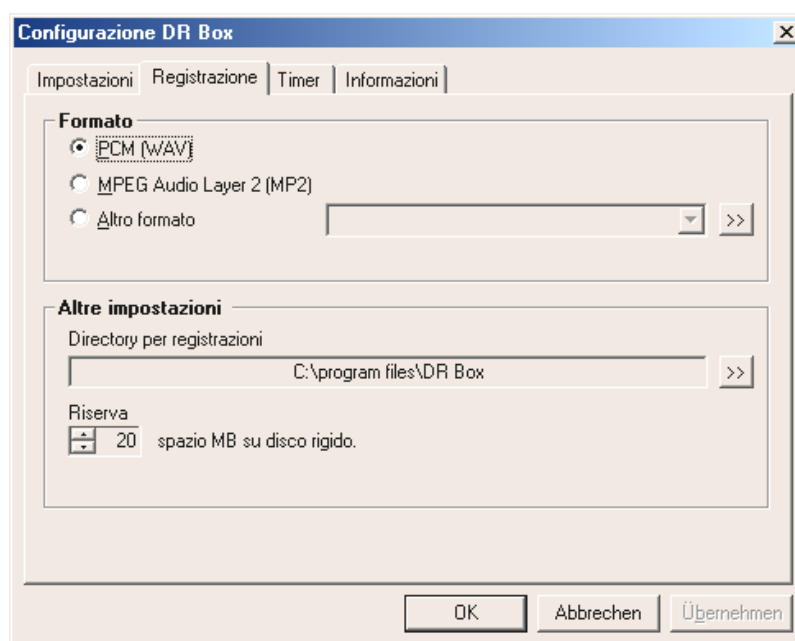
Configurazione DR Box

Impostazioni | Registrazione | Timer | Informazioni

Formato

PCM (WAV)

MPEG Audio Layer 2 (MP2)

Altro formato

>>

Altre impostazioni

Directory per registrazioni

C:\program files\DR Box

>>

Riserva

20 spazio MB su disco rigido.

OK | Abbrechen | Übernehmen